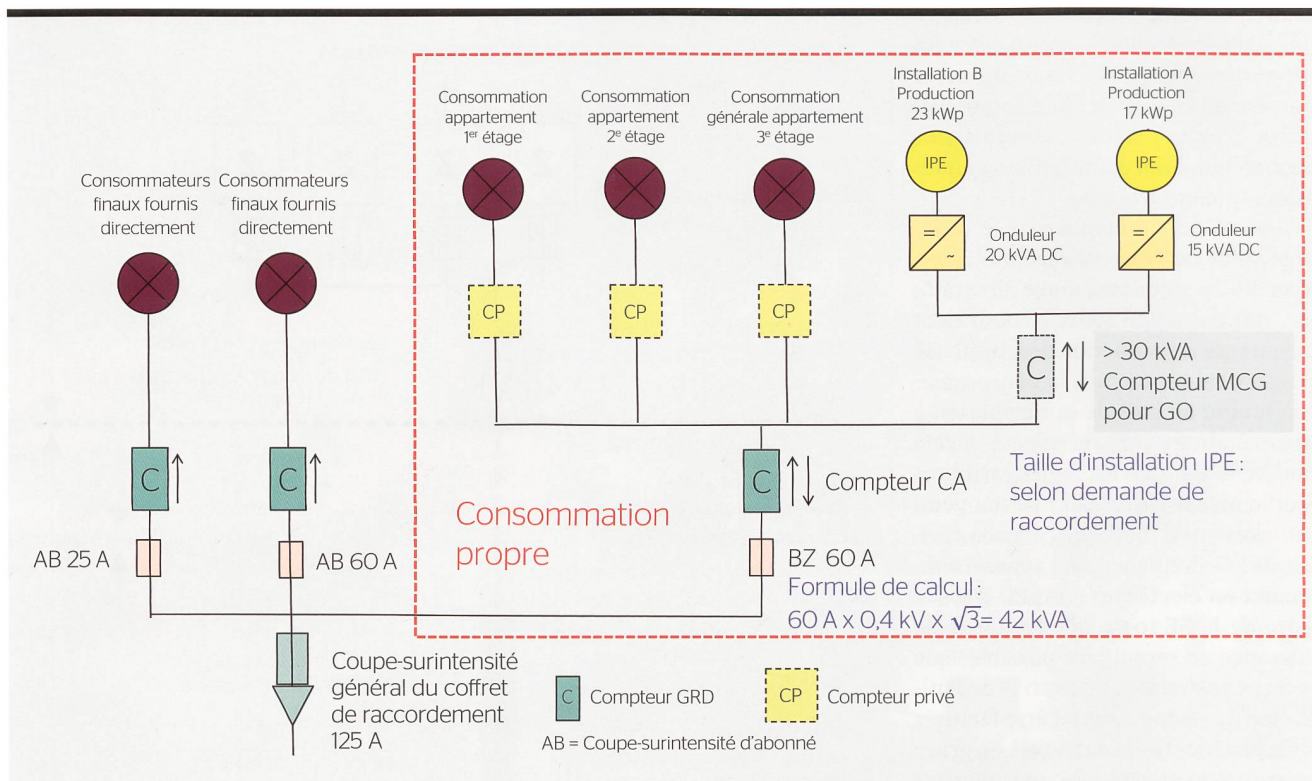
Consommateurs finaux fournis directement

Consommateurs finaux fournis directement

Consommation appartement 1$^{er}$ étage

Consommation appartement 2$^{e}$ étage

Consommation générale appartement 3$^{e}$ étage

Installation B Production 23 kWp

Installation A Production 17 kWp

IPE

IPE

=
~

Onduleur 20 kVA DC

=
~

Onduleur 15 kVA DC

CP

CP

CP

C

> 30 kVA
Compteur MCG pour GO

C

C

C

Compteur CA

Taille d'installation IPE : selon demande de raccordement

Consommation propre

AB 25 A

AB 60 A

BZ 60 A

Formule de calcul :
60 A x 0,4 kV x $\sqrt{3}$= 42 kVA

Coupe-surintensité général du coffret de raccordement 125 A

C Compteur GRD

CP Compteur privé

AB = Coupe-surintensité d'abonné